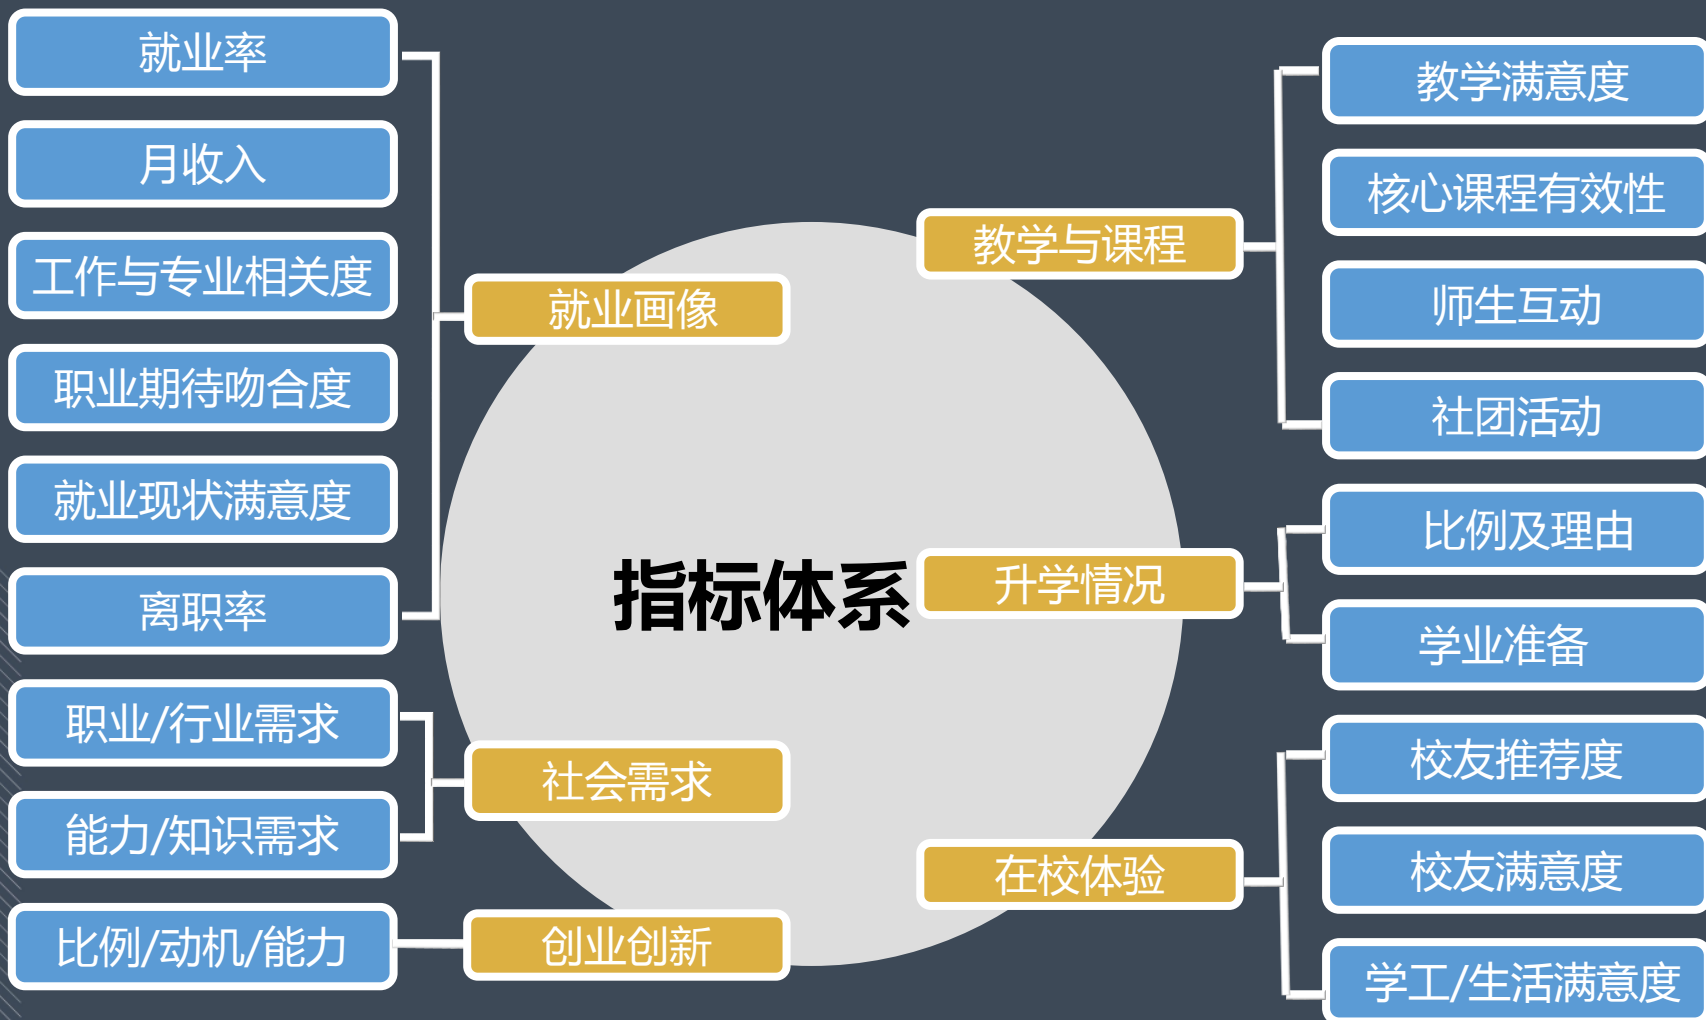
指标体系

就业画像
就业率
月收入
工作与专业相关度
职业期待吻合度
就业现状满意度
离职率

社会需求
职业/行业需求
能力/知识需求

创业创新
比例/动机/能力

教学与课程
教学满意度
核心课程有效性
师生互动
社团活动

升学情况
比例及理由
学业准备

在校体验
校友推荐度
校友满意度
学工/生活满意度